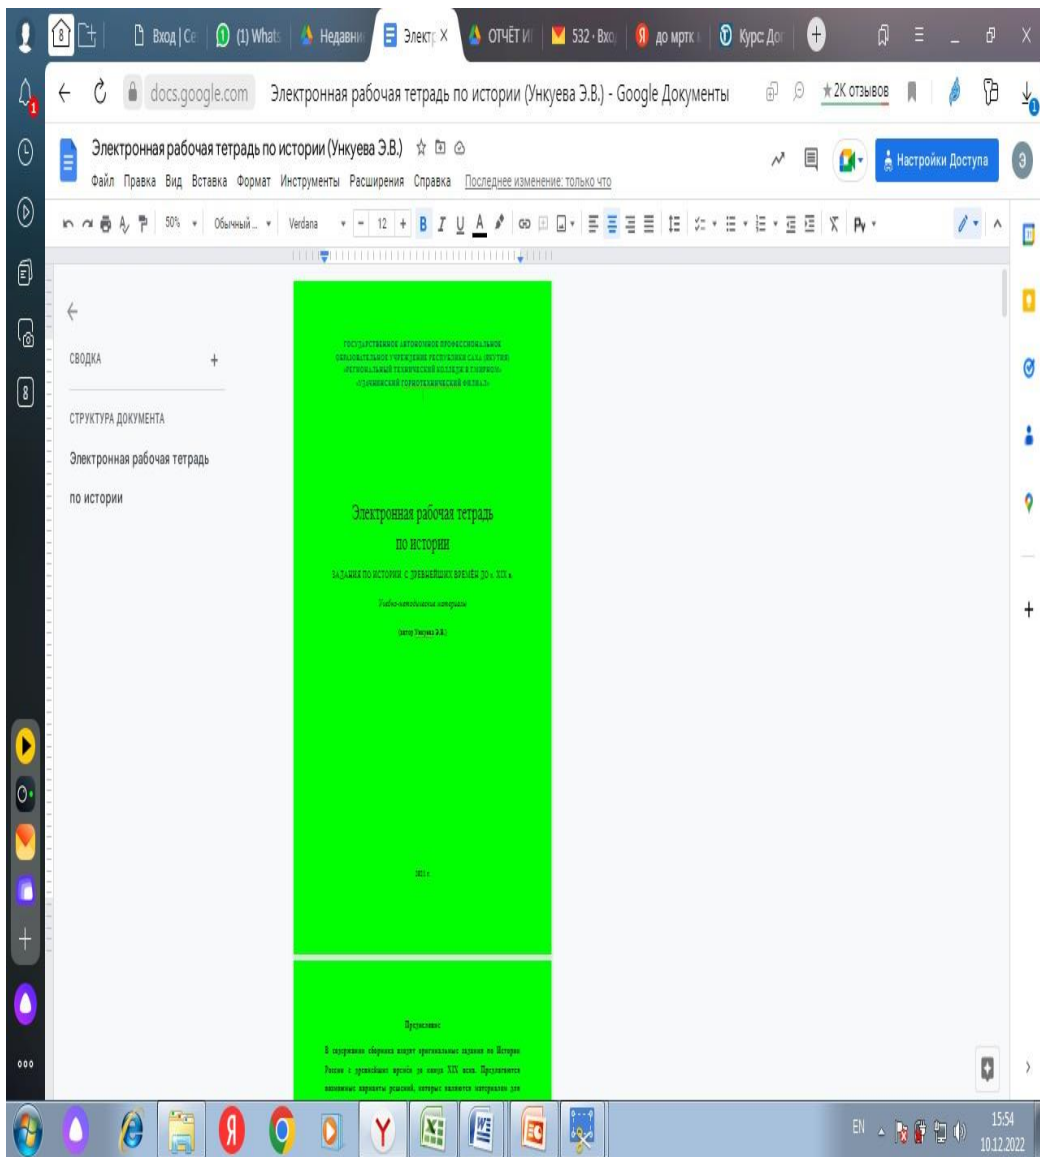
Вход | Се (1) What: Недавни Электр X ОТЧЁТ И 532 · Вхо до мртк Курс До

docs.google.com Электронная рабочая тетрадь по истории (Ункуева Э.В.) - Google Документы ★2К отзывов

Электронная рабочая тетрадь по истории (Ункуева Э.В.)

Файл Правка Вид Вставка Формат Инструменты Расширения Справка Последнее изменение: только что

Настройки Доступа

50% Обычный... Verdana 12

СВОДКА

СТРУКТУРА ДОКУМЕНТА

Электронная рабочая тетрадь

по истории

ГОСУДАРСТВЕННОЕ АВТОНОМНОЕ ПРОФЕССИОНАЛЬНОЕ ОБРАЗОВАТЕЛЬНОЕ УЧРЕЖДЕНИЕ РЕСПУБЛИКИ САХА (ЯКУТИЯ) «РЕГИОНАЛЬНЫЙ ТЕХНИЧЕСКИЙ КОЛЛЕДЖ В Г.МИРНОМ» «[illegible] ГОРНОТЕХНИЧЕСКИЙ ФИЛИАЛ»

Электронная рабочая тетрадь

по истории

ЗАДАНИЯ ПО ИСТОРИИ С ДРЕВНЕЙШИХ ВРЕМЁН ДО к. XIX в.

Учебно-методические материалы

(автор Ункуева Э.В.)

2021 г.

Предисловие

В затронутом сборнике входят оригинальные задания по Истории России с древнейших времён до конца XIX века. Предлагаются возможные варианты решений, которые являются материалом для

EN 15:54 10.12.2022